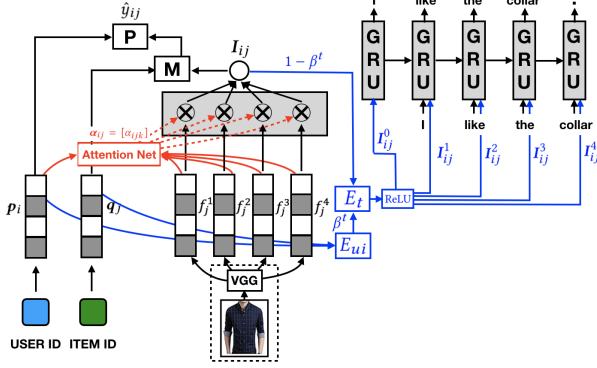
$\hat{y}_{ij}$

P

M

$I_{ij}$

$1-\beta^t$

I like the collar .

GRU GRU GRU GRU GRU

I like the collar

$\alpha_{ij} = [\alpha_{ijk}]$

Attention Net

$I_{ij}^0$ $I_{ij}^1$ $I_{ij}^2$ $I_{ij}^3$ $I_{ij}^4$

$p_i$ $q_j$ $f_j^1$ $f_j^2$ $f_j^3$ $f_j^4$

$E_t$

ReLU

$\beta^t$

$E_{ui}$

VGG

USER ID ITEM ID